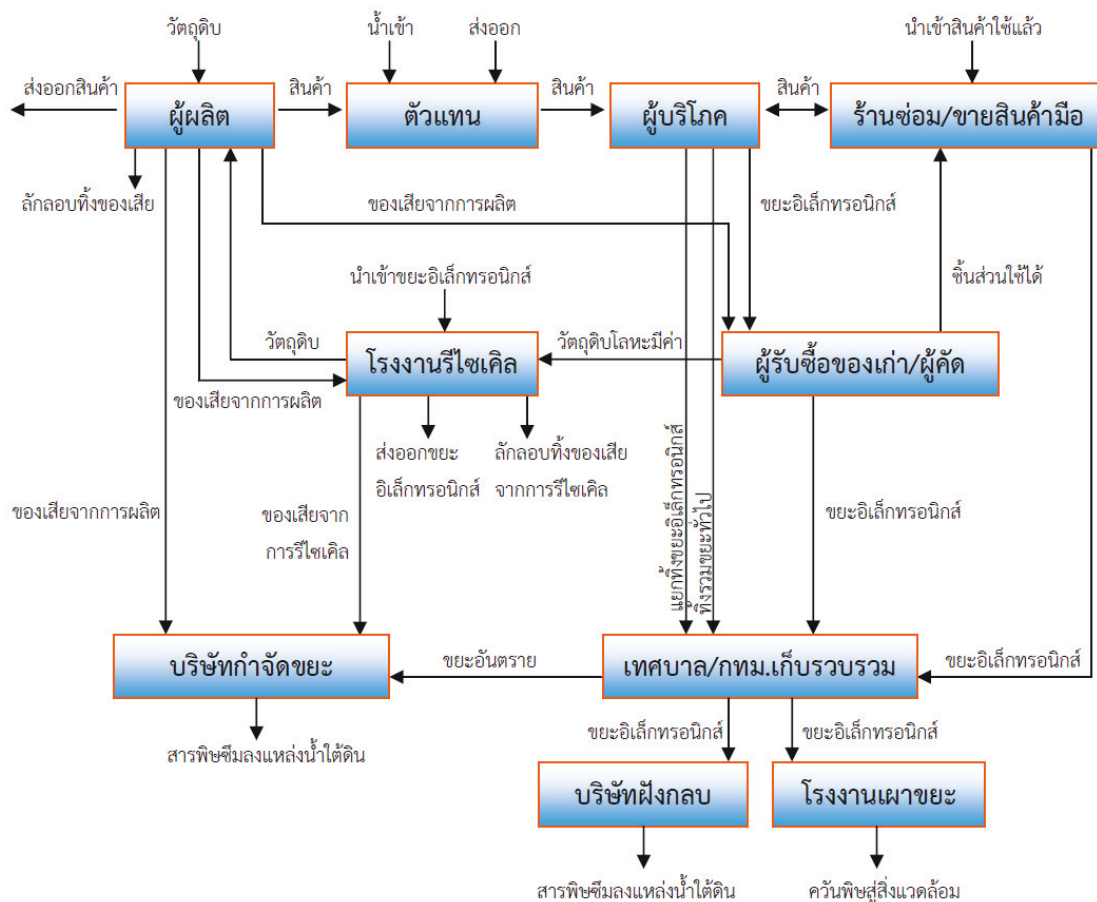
วัตถุดิบ

น้ำเข้า

ส่งออก

นำเข้าสินค้าใช้แล้ว

ส่งออกสินค้า

ผู้ผลิต

สินค้า

ตัวแทน

สินค้า

ผู้บริโภค

สินค้า

ร้านซ่อม/ขายสินค้ามือ

ลักลอบทิ้งของเสีย

ของเสียจากการผลิต

ขยะอิเล็กทรอนิกส์

นำเข้าขยะอิเล็กทรอนิกส์

ชิ้นส่วนใช้ได้

วัตถุดิบ

โรงงานรีไซเคิล

วัตถุดิบโลหะมีค่า

ผู้รับซื้อของเก่า/ผู้คัด

ของเสียจากการผลิต

ส่งออกขยะ อิเล็กทรอนิกส์

ลักลอบทิ้งของเสีย จากการรีไซเคิล

แยกทิ้งขยะอิเล็กทรอนิกส์

ทิ้งรวมขยะทั่วไป

ของเสียจากการผลิต

ของเสียจาก การรีไซเคิล

ขยะอิเล็กทรอนิกส์

บริษัทกำจัดขยะ

ขยะอันตราย

เทศบาล/กทม.เก็บรวบรวม

ขยะอิเล็กทรอนิกส์

สารพิษซึมลงแหล่งน้ำใต้ดิน

ขยะอิเล็กทรอนิกส์

ขยะอิเล็กทรอนิกส์

บริษัทฝังกลบ

โรงงานเผาขยะ

สารพิษซึมลงแหล่งน้ำใต้ดิน

ควันพิษสู่สิ่งแวดล้อม